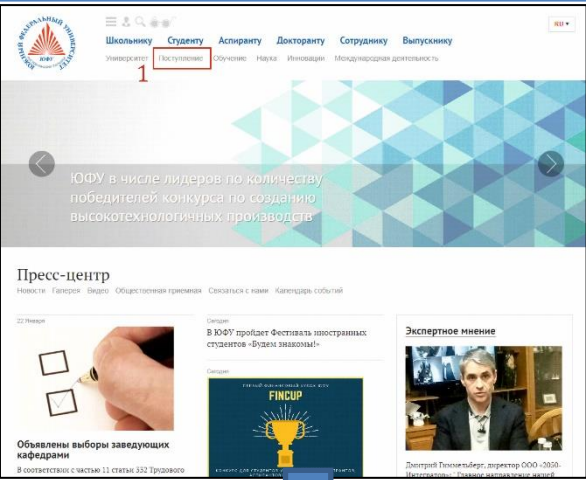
ЮЖНЫЙ ФЕДЕРАЛЬНЫЙ УНИВЕРСИТЕТ
ЮФУ

RU

Школьнику Студенту Аспиранту Докторанту Сотруднику Выпускнику

Университет Поступление Обучение Наука Инновации Международная деятельность

1

ЮФУ в числе лидеров по количеству победителей конкурса по созданию высокотехнологичных производств

Пресс-центр

Новости Галерея Видео Общественная приемная Связаться с нами Календарь событий

22 Января

Объявлены выборы заведующих кафедрами

В соответствии с частью 11 статьи 332 Трудового

Сегодня

В ЮФУ пройдет Фестиваль иностранных студентов «Будем знакомы!»

Сегодня

FINCUP

Экспертное мнение

Дмитрий Гиммельберг, директор ООО «2050-Интегратор»: "Главное направление нашей